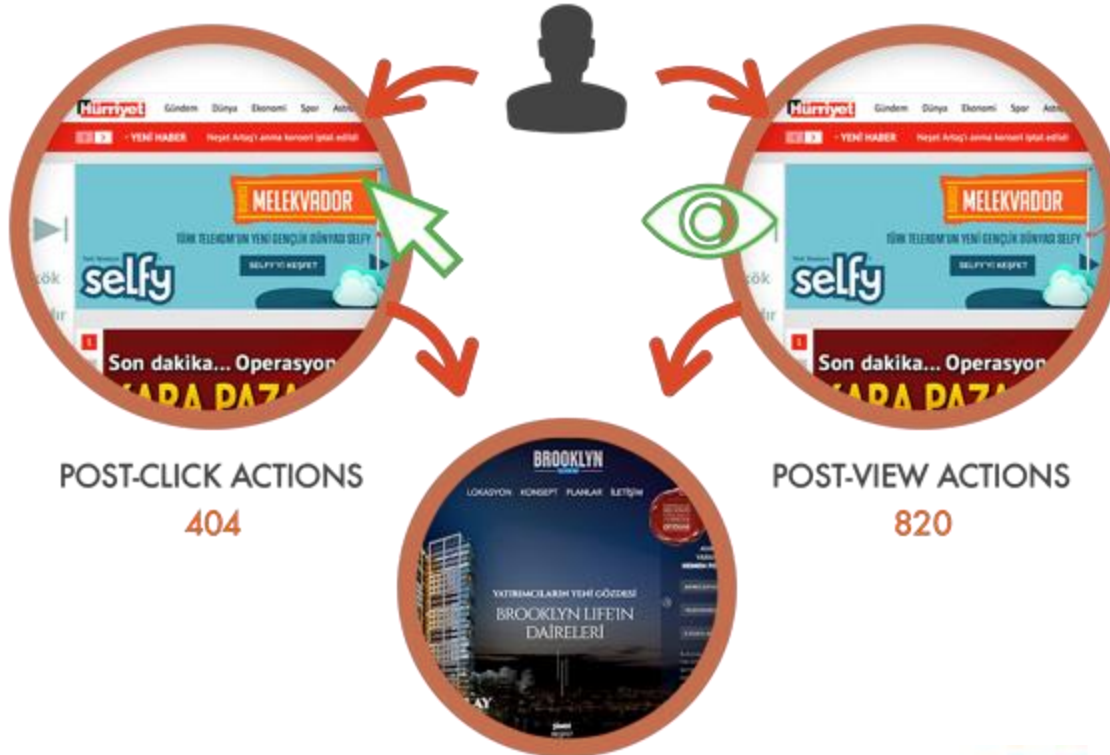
Hürriyet Gündem Dünya Ekonomi Spor Astro

YENİ HABER Neşet Ertaş'ı anma konseri iptal edildi

MELEKVADOR

TÜRK TELEKOM'UN YENİ GENÇLİK DÜNYASI SELFY

SELFY'Yİ KEŞFET

selfy

Son dakika... Operasyon

KARA PAZA

POST-CLICK ACTIONS
404

Hürriyet Gündem Dünya Ekonomi Spor Astro

YENİ HABER Neşet Ertaş'ı anma konseri iptal edildi

MELEKVADOR

TÜRK TELEKOM'UN YENİ GENÇLİK DÜNYASI SELFY

SELFY'Yİ KEŞFET

selfy

Son dakika... Operasyon

KARA PAZA

POST-VIEW ACTIONS
820

BROOKLYN

LOKASYON KONSEPT PLANLAR İLETİŞİM

YATIRIMCILARIN YENİ GÖZDESİ
BROOKLYN LIFE'IN DAİRELERİ